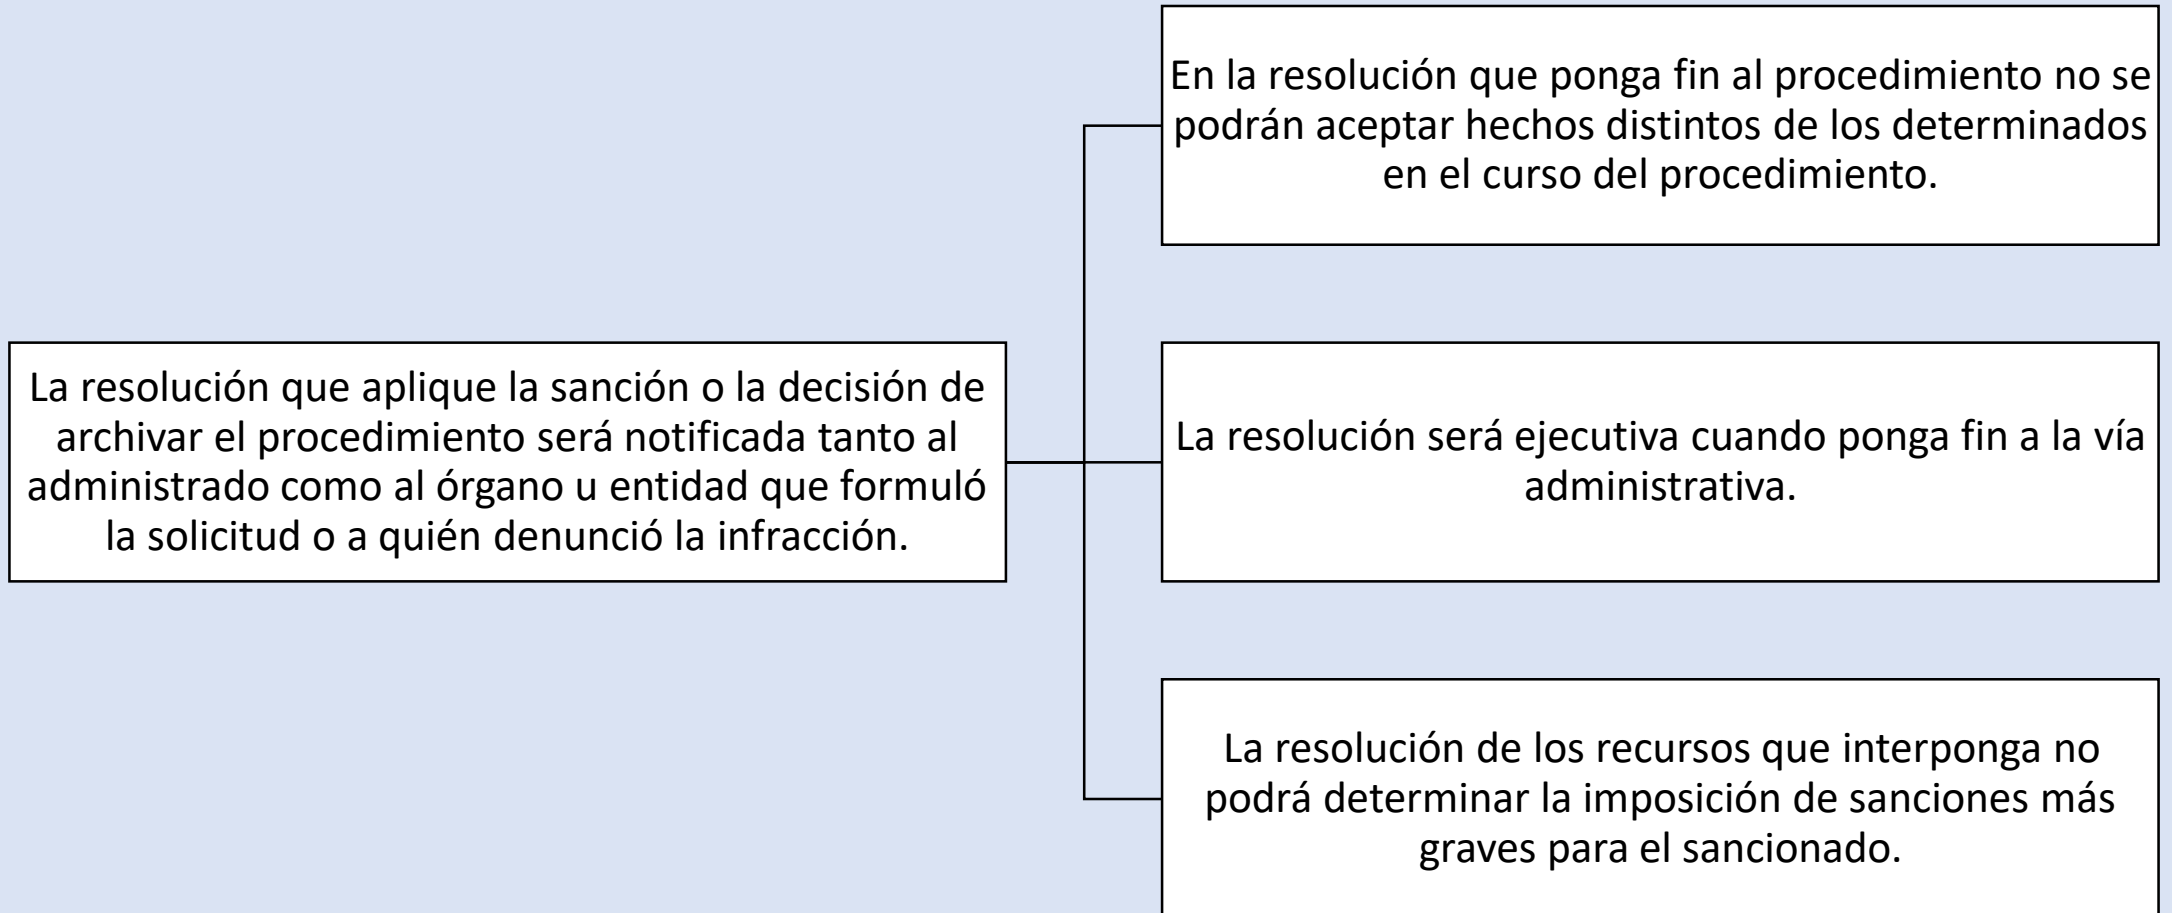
La resolución que aplique la sanción o la decisión de archivar el procedimiento será notificada tanto al administrado como al órgano u entidad que formuló la solicitud o a quién denunció la infracción.

En la resolución que ponga fin al procedimiento no se podrán aceptar hechos distintos de los determinados en el curso del procedimiento.

La resolución será ejecutiva cuando ponga fin a la vía administrativa.

La resolución de los recursos que interponga no podrá determinar la imposición de sanciones más graves para el sancionado.